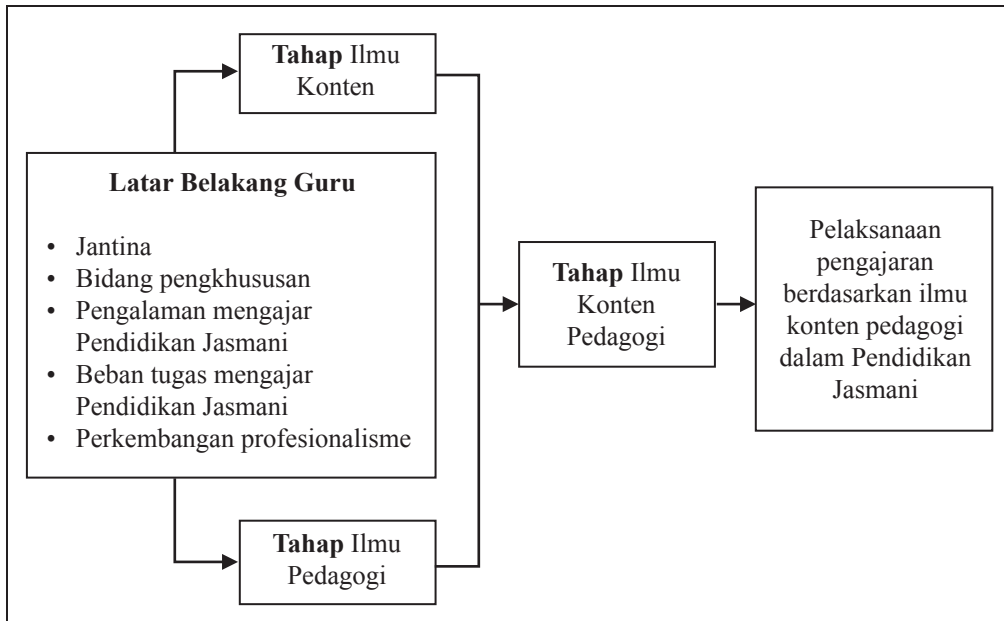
Tahap Ilmu Konten

Latar Belakang Guru

- Jantina
- Bidang pengkhususan
- Pengalaman mengajar Pendidikan Jasmani
- Beban tugas mengajar Pendidikan Jasmani
- Perkembangan profesionalisme

Tahap Ilmu Pedagogi

Tahap Ilmu Konten Pedagogi

Pelaksanaan pengajaran berdasarkan ilmu konten pedagogi dalam Pendidikan Jasmani